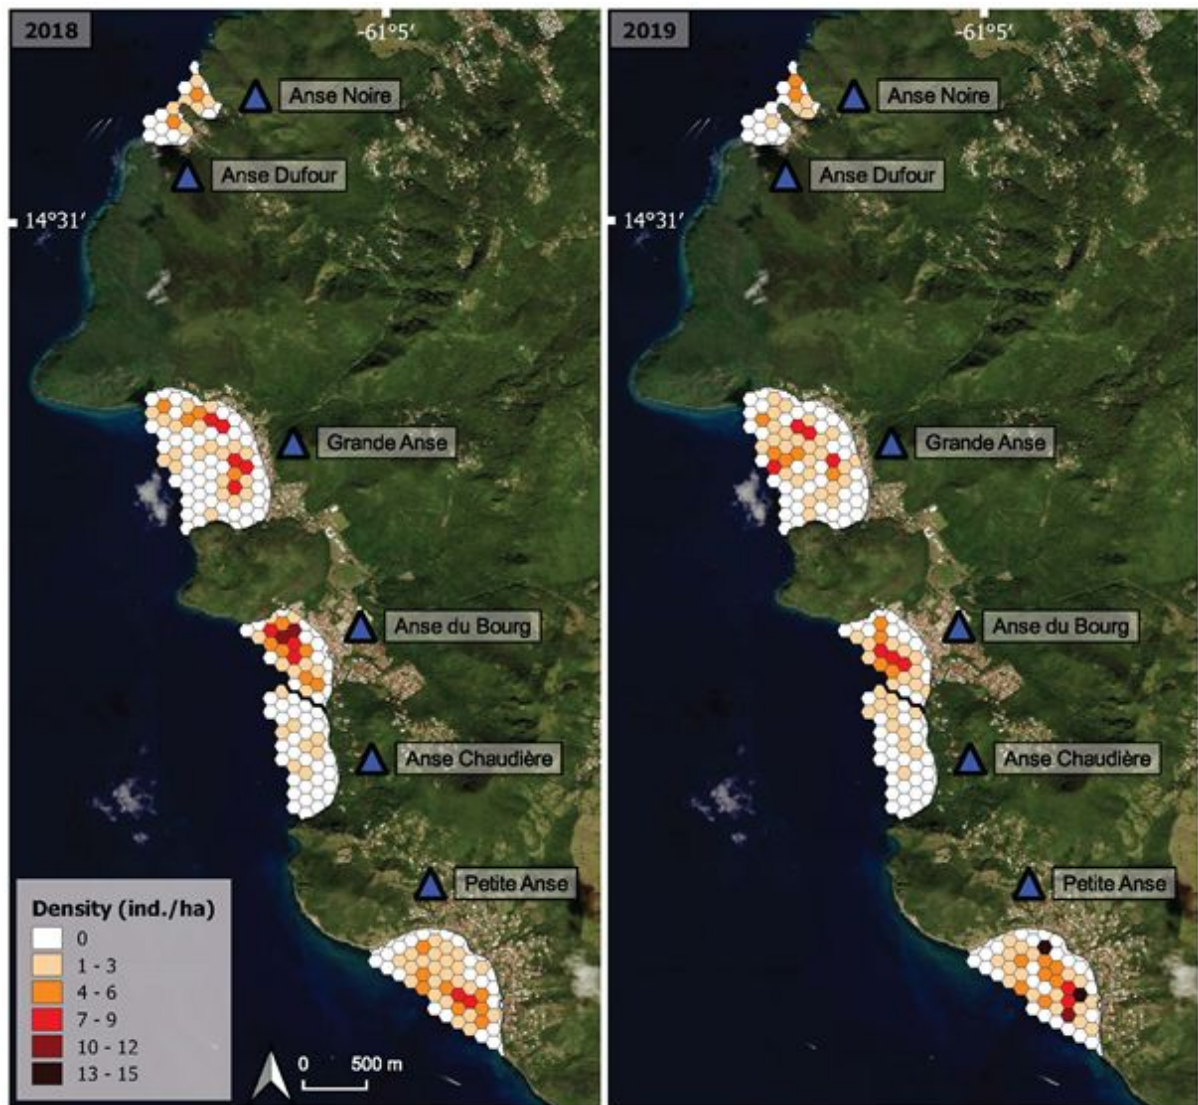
2018

-61°5′

14°31′

Anse Noire

Anse Dufour

Grande Anse

Anse du Bourg

Anse Chaudière

Petite Anse

Density (ind./ha)
0
1 - 3
4 - 6
7 - 9
10 - 12
13 - 15

0 500 m

2019

-61°5′

14°31′

Anse Noire

Anse Dufour

Grande Anse

Anse du Bourg

Anse Chaudière

Petite Anse